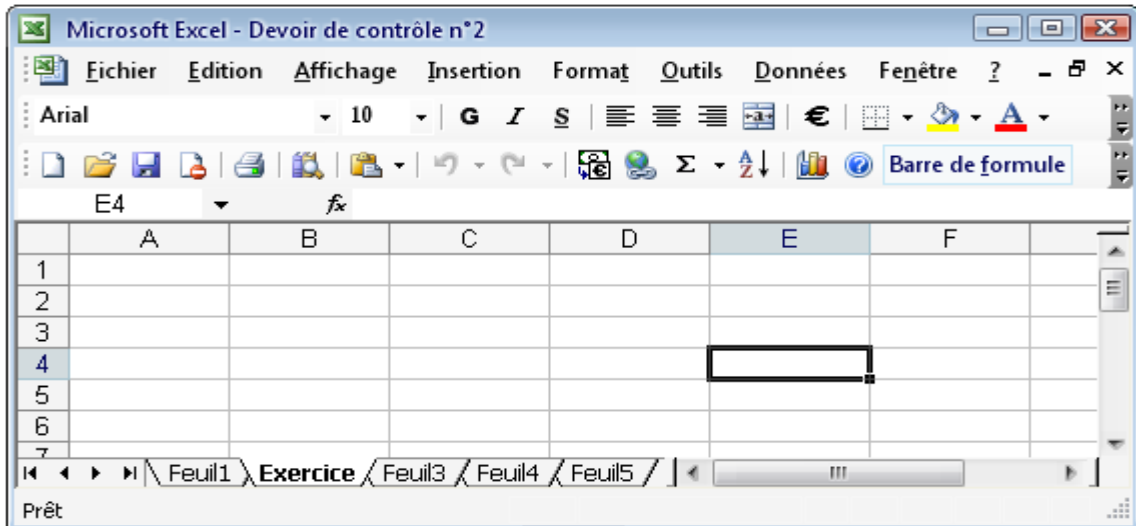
Microsoft Excel - Devoir de contrôle n°2

Fichier Edition Affichage Insertion Format Outils Données Fenêtre ?

Arial 10 G I S €

Barre de formule

E4 $f_x$

| | A | B | C | D | E | F |
|---|---|---|---|---|---|---|
| 1 | | | | | | |
| 2 | | | | | | |
| 3 | | | | | | |
| 4 | | | | | | |
| 5 | | | | | | |
| 6 | | | | | | |
| 7 | | | | | | |

Feuil1 Exercice Feuil3 Feuil4 Feuil5

Prêt